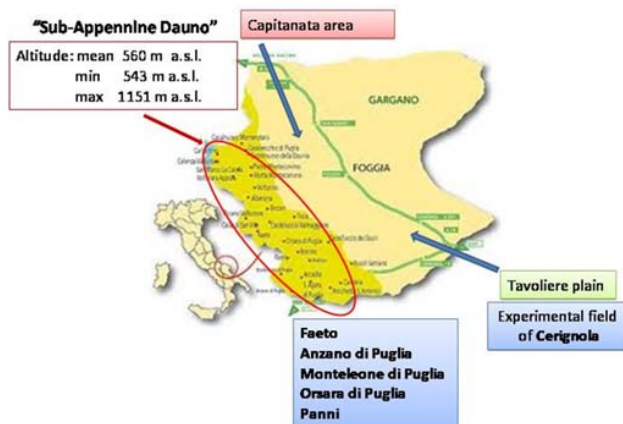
"Sub-Appennine Dauno"

Altitude: mean 560 m a.s.l.
min 543 m a.s.l.
max 1151 m a.s.l.

Capitanata area

GARGANO

FOGGIA

Tavoliere plain

Experimental field of Cerignola

Faeto
Anzano di Puglia
Monteleone di Puglia
Orsara di Puglia
Panni